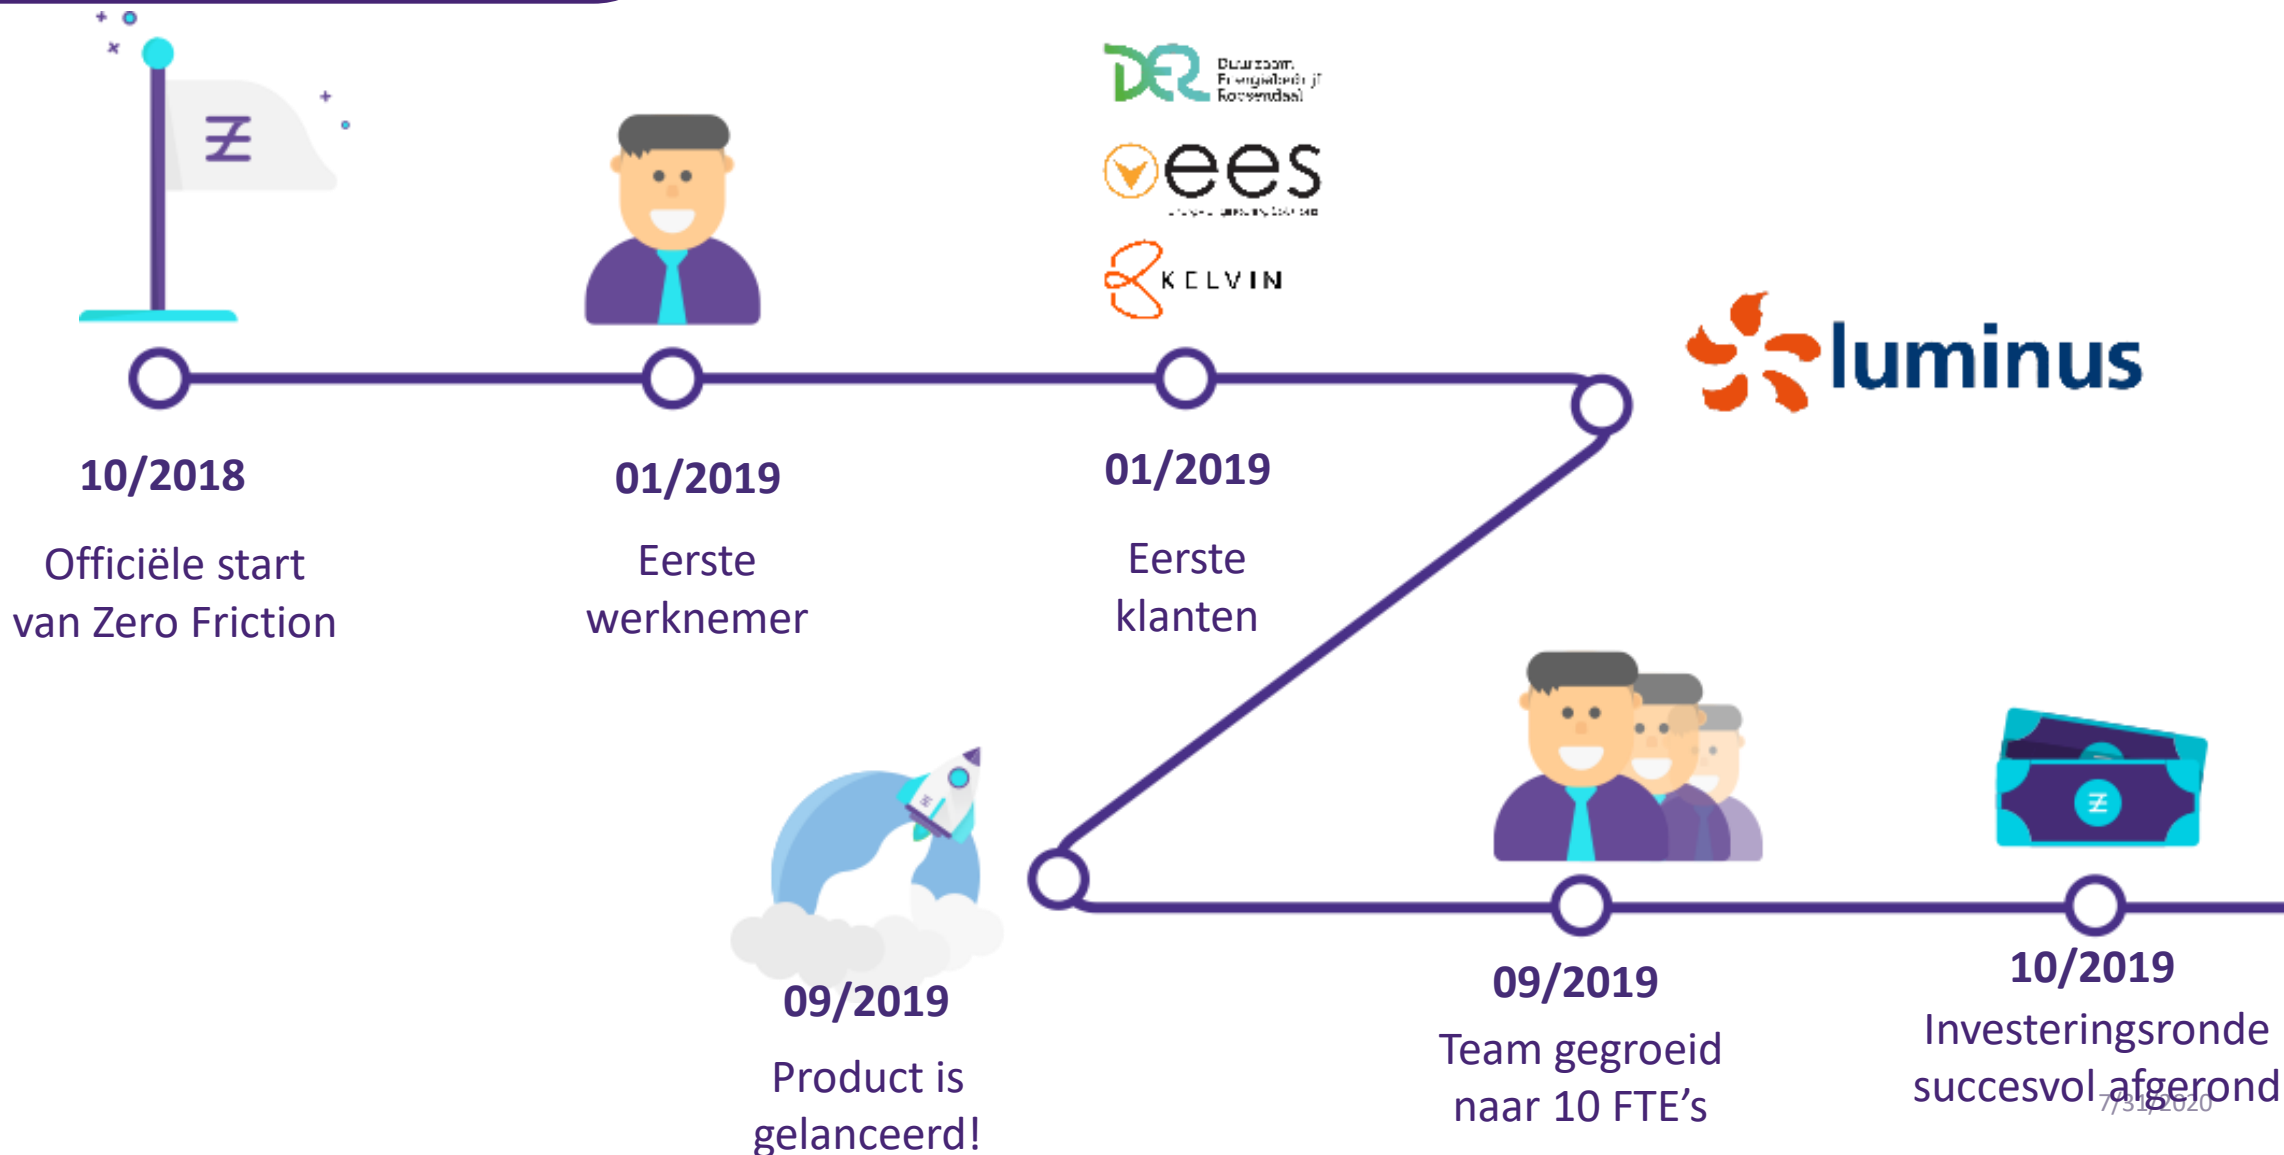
DER Duurzaam Energiebedrijf Roosendaal

ees

KELVIN

luminus

10/2018
Officiële start van Zero Friction

01/2019
Eerste werknemer

01/2019
Eerste klanten

09/2019
Product is gelanceerd!

09/2019
Team gegroeid naar 10 FTE's

10/2019
Investeringsronde succesvol afgerond

7/31/2020